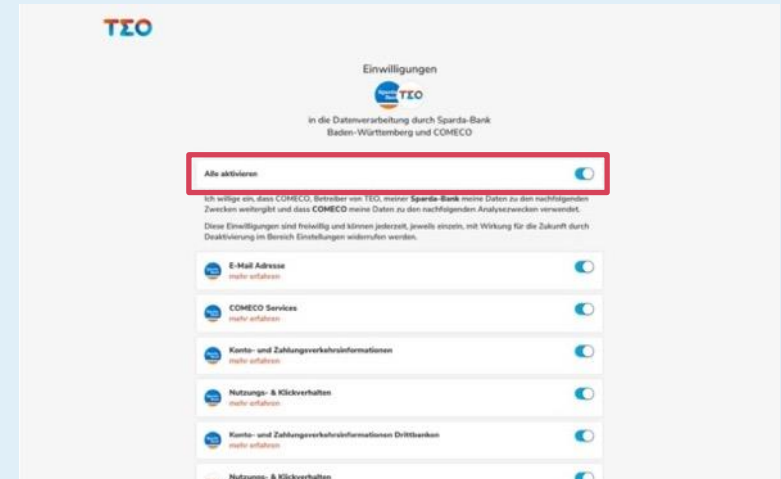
TΣO

Einwilligungen

TΣO

in die Datenverarbeitung durch Sparda-Bank Baden-Württemberg und COMECO

Alle aktivieren

Ich willige ein, dass COMECO, Betreiber von TEO, meiner Sparda-Bank meine Daten zu den nachfolgenden Zwecken weitergibt und dass COMECO meine Daten zu den nachfolgenden Analysezwecken verwendet.

Diese Einwilligungen sind freiwillig und können jederzeit, jeweils einzeln, mit Wirkung für die Zukunft durch Deaktivierung im Bereich Einstellungen widerrufen werden.

E-Mail Adresse
mehr erfahren

COMECO Services
mehr erfahren

Konto- und Zahlungsverkehrsinformationen
mehr erfahren

Nutzungs- & Klickverhalten
mehr erfahren

Konto- und Zahlungsverkehrsinformationen Drittbanken
mehr erfahren

Nutzungs- & Klickverhalten